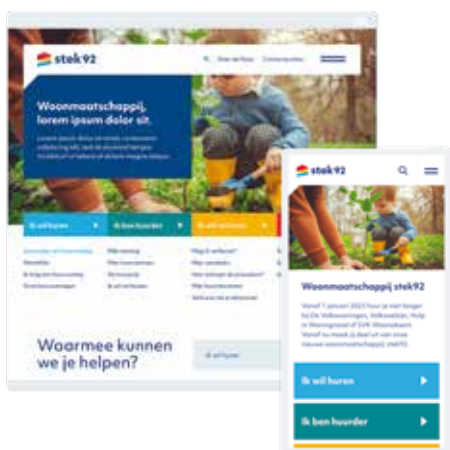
stek92

Woonmaatschappij, lorem ipsum dolor sit.

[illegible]

Ik wil huren
Ik ben huurder
Ik wil verkopen

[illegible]

Waarmee kunnen we je helpen?

Ik wil huren

stek92

Woonmaatschappij stek92

Vanaf 1 januari 2023 hoor je niet langer bij De Volkswoningen, Volkswelzijn, Hulp in Woningnood of SVK Woonsticht. Je maakt deel uit van onze nieuwe woonmaatschappij stek92.

Ik wil huren
Ik ben huurder